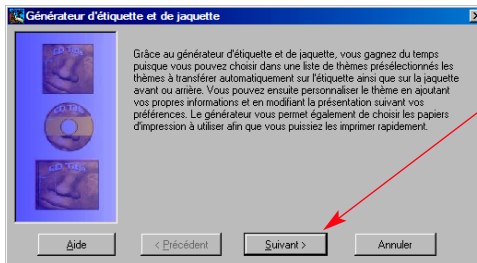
Générateur d'étiquette et de jaquette

CD TITLE

CD TITLE

CD TITLE

Grâce au générateur d'étiquette et de jaquette, vous gagnez du temps puisque vous pouvez choisir dans une liste de thèmes présélectionnés les thèmes à transférer automatiquement sur l'étiquette ainsi que sur la jaquette avant ou arrière. Vous pouvez ensuite personnaliser le thème en ajoutant vos propres informations et en modifiant la présentation suivant vos préférences. Le générateur vous permet également de choisir les papiers d'impression à utiliser afin que vous puissiez les imprimer rapidement.

Aide

< Précédent

Suivant >

Annuler